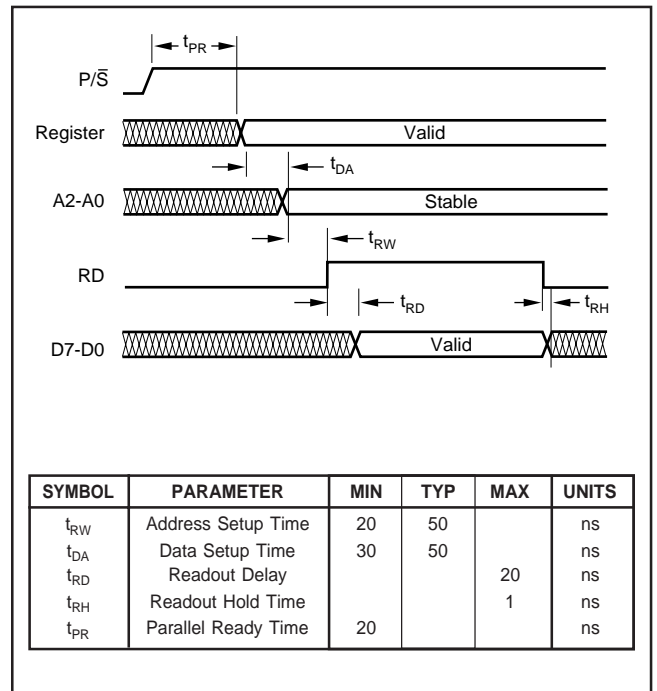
$t_{PR}$

P/$\overline{S}$

Register

Valid

$t_{DA}$

A2-A0

Stable

$t_{RW}$

RD

$t_{RD}$

$t_{RH}$

D7-D0

Valid

| SYMBOL | PARAMETER | MIN | TYP | MAX | UNITS |
|---|---|---|---|---|---|
| $t_{RW}$ | Address Setup Time | 20 | 50 | | ns |
| $t_{DA}$ | Data Setup Time | 30 | 50 | | ns |
| $t_{RD}$ | Readout Delay | | | 20 | ns |
| $t_{RH}$ | Readout Hold Time | | | 1 | ns |
| $t_{PR}$ | Parallel Ready Time | 20 | | | ns |